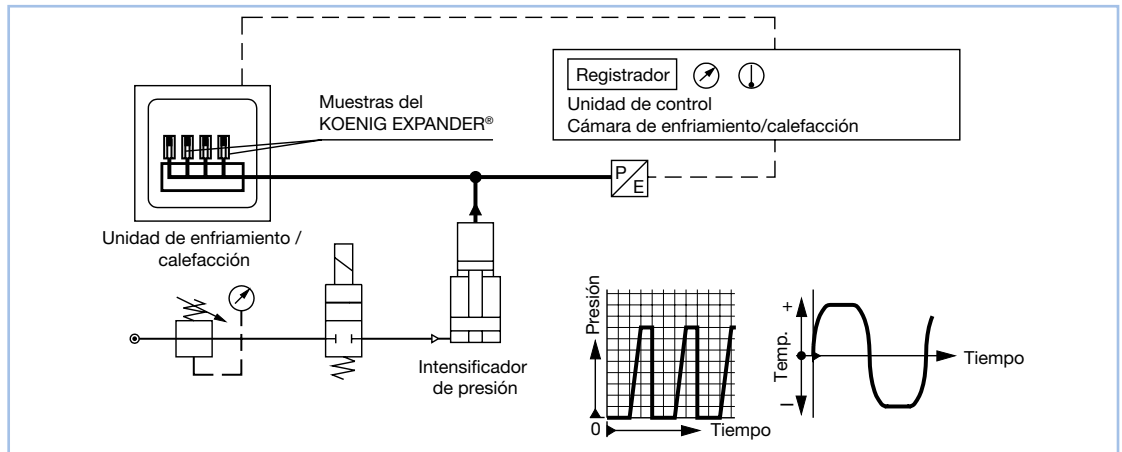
Registrador

Unidad de control
Cámara de enfriamiento/calefacción

Muestras del KOENIG EXPANDER®

P
E

Unidad de enfriamiento / calefacción

Intensificador de presión

Presión

0

Tiempo

+

Temp.

–

Tiempo